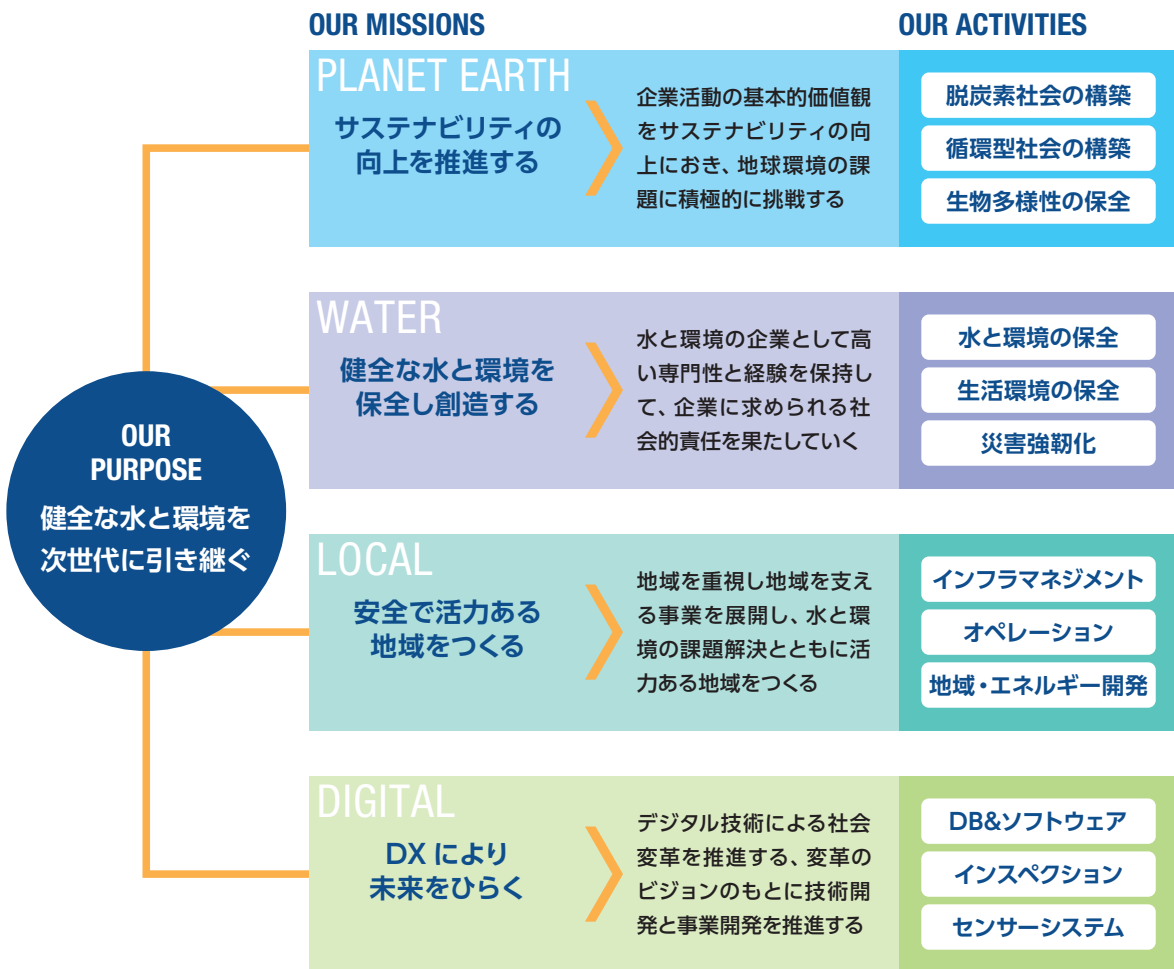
OUR MISSIONS

OUR ACTIVITIES

OUR PURPOSE
健全な水と環境を次世代に引き継ぐ

PLANET EARTH
サステナビリティの向上を推進する

企業活動の基本的価値観をサステナビリティの向上におき、地球環境の課題に積極的に挑戦する

脱炭素社会の構築
循環型社会の構築
生物多様性の保全

WATER
健全な水と環境を保全し創造する

水と環境の企業として高い専門性と経験を保持して、企業に求められる社会的責任を果たしていく

水と環境の保全
生活環境の保全
災害強靭化

LOCAL
安全で活力ある地域をつくる

地域を重視し地域を支える事業を展開し、水と環境の課題解決とともに活力ある地域をつくる

インフラマネジメント
オペレーション
地域・エネルギー開発

DIGITAL
DX により未来をひらく

デジタル技術による社会変革を推進する、変革のビジョンのもとに技術開発と事業開発を推進する

DB&ソフトウェア
インスペクション
センサーシステム